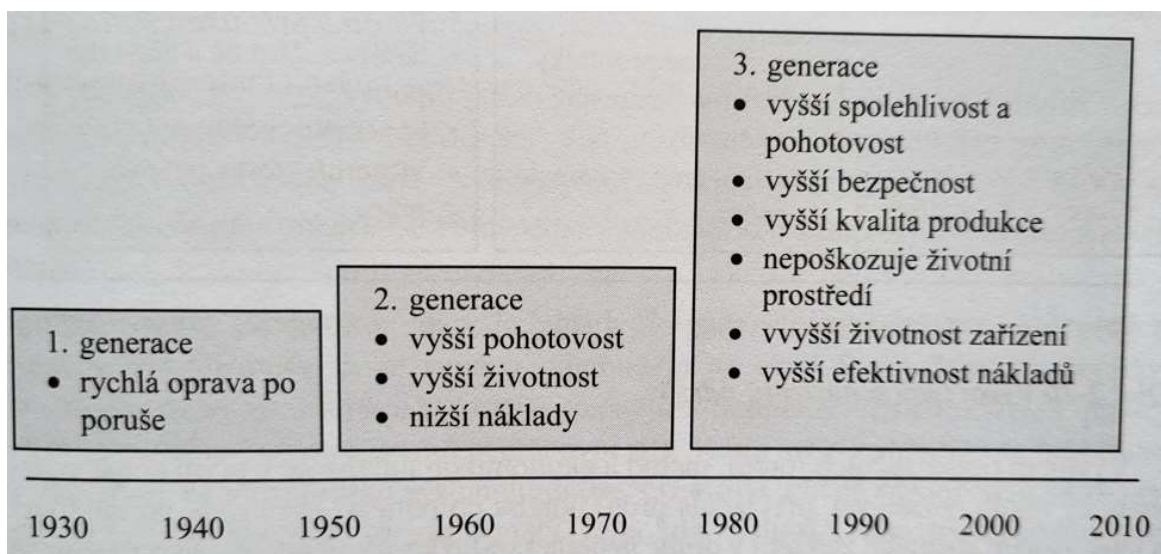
1. generace
- rychlá oprava po poruše

2. generace
- vyšší pohotovost
- vyšší životnost
- nižší náklady

3. generace
- vyšší spolehlivost a pohotovost
- vyšší bezpečnost
- vyšší kvalita produkce
- nepoškozuje životní prostředí
- vvyšší životnost zařízení
- vyšší efektivnost nákladů

1930 1940 1950 1960 1970 1980 1990 2000 2010